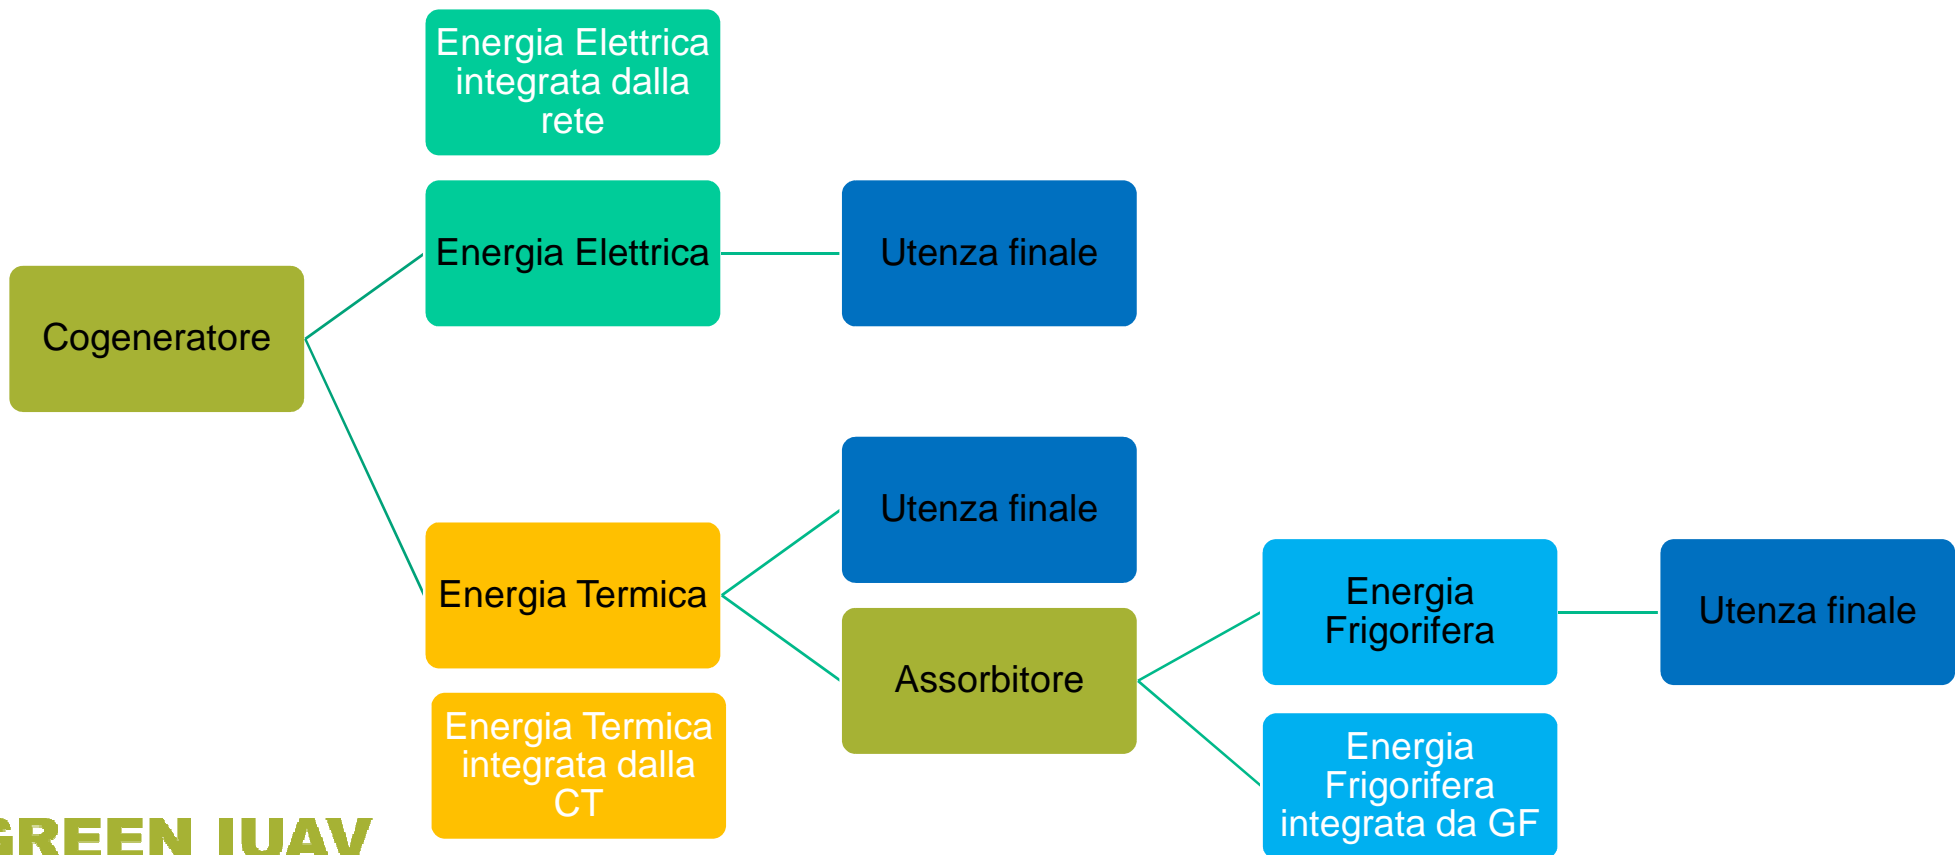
Energia Elettrica integrata dalla rete

Cogeneratore

Energia Elettrica

Utenza finale

Energia Termica

Utenza finale

Assorbitore

Energia Frigorifera

Utenza finale

Energia Frigorifera integrata da GF

Energia Termica integrata dalla CT

GREEN IUAV